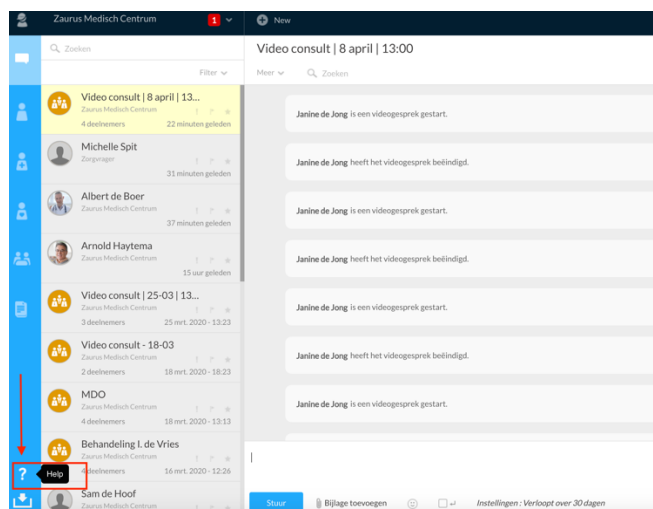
Zaurus Medisch Centrum 1

New

Zoeken

Filter

Video consult | 8 april | 13...
Zaurus Medisch Centrum
4 deelnemers 22 minuten geleden

Michelle Spit
Zorgvrager
31 minuten geleden

Albert de Boer
Zaurus Medisch Centrum
37 minuten geleden

Arnold Haytema
Zaurus Medisch Centrum
15 uur geleden

Video consult | 25-03 | 13...
Zaurus Medisch Centrum
3 deelnemers 25 mrt. 2020 - 13:23

Video consult - 18-03
Zaurus Medisch Centrum
2 deelnemers 18 mrt. 2020 - 18:23

MDO
Zaurus Medisch Centrum
4 deelnemers 18 mrt. 2020 - 13:13

Behandeling I. de Vries
Zaurus Medisch Centrum
4 deelnemers 16 mrt. 2020 - 12:26

Sam de Hoof
Zaurus Medisch Centrum

Help

Video consult | 8 april | 13:00

Meer

Zoeken

Janine de Jong is een videogesprek gestart.

Janine de Jong heeft het videogesprek beëindigd.

Janine de Jong is een videogesprek gestart.

Janine de Jong heeft het videogesprek beëindigd.

Janine de Jong is een videogesprek gestart.

Janine de Jong heeft het videogesprek beëindigd.

Janine de Jong is een videogesprek gestart.

Stuur

Bijlage toevoegen

Instellingen : Verloopt over 30 dagen